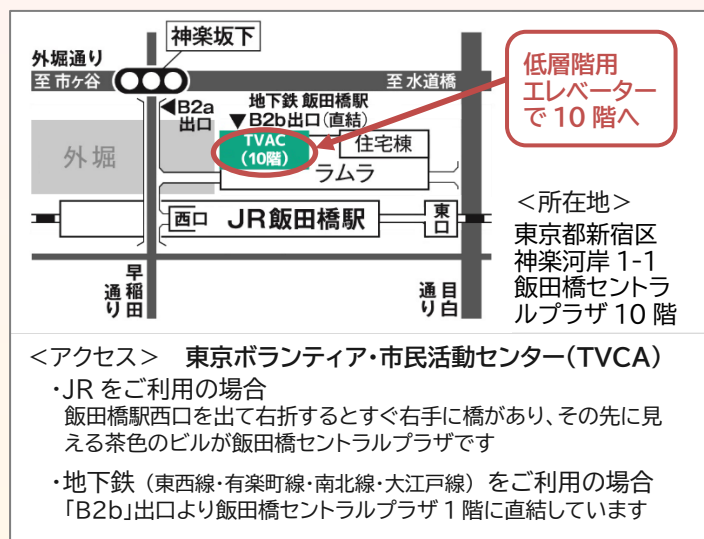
神楽坂下

外堀通り
至 市ヶ谷

至 水道橋

低層階用
エレベーター
で 10 階へ

◀B2a
出口

地下鉄 飯田橋駅
▼B2b出口(直結)

TVAC
(10階)

住宅棟

外堀

ラムラ

<所在地>
東京都新宿区
神楽河岸 1-1
飯田橋セントラ
ルプラザ 10 階

西口

JR飯田橋駅

東口

早稲田通り

目白通り

<アクセス>　東京ボランティア・市民活動センター(TVCA)

・JR をご利用の場合
飯田橋駅西口を出て右折するとすぐ右手に橋があり、その先に見える茶色のビルが飯田橋セントラルプラザです

・地下鉄（東西線・有楽町線・南北線・大江戸線）をご利用の場合
「B2b」出口より飯田橋セントラルプラザ 1 階に直結しています